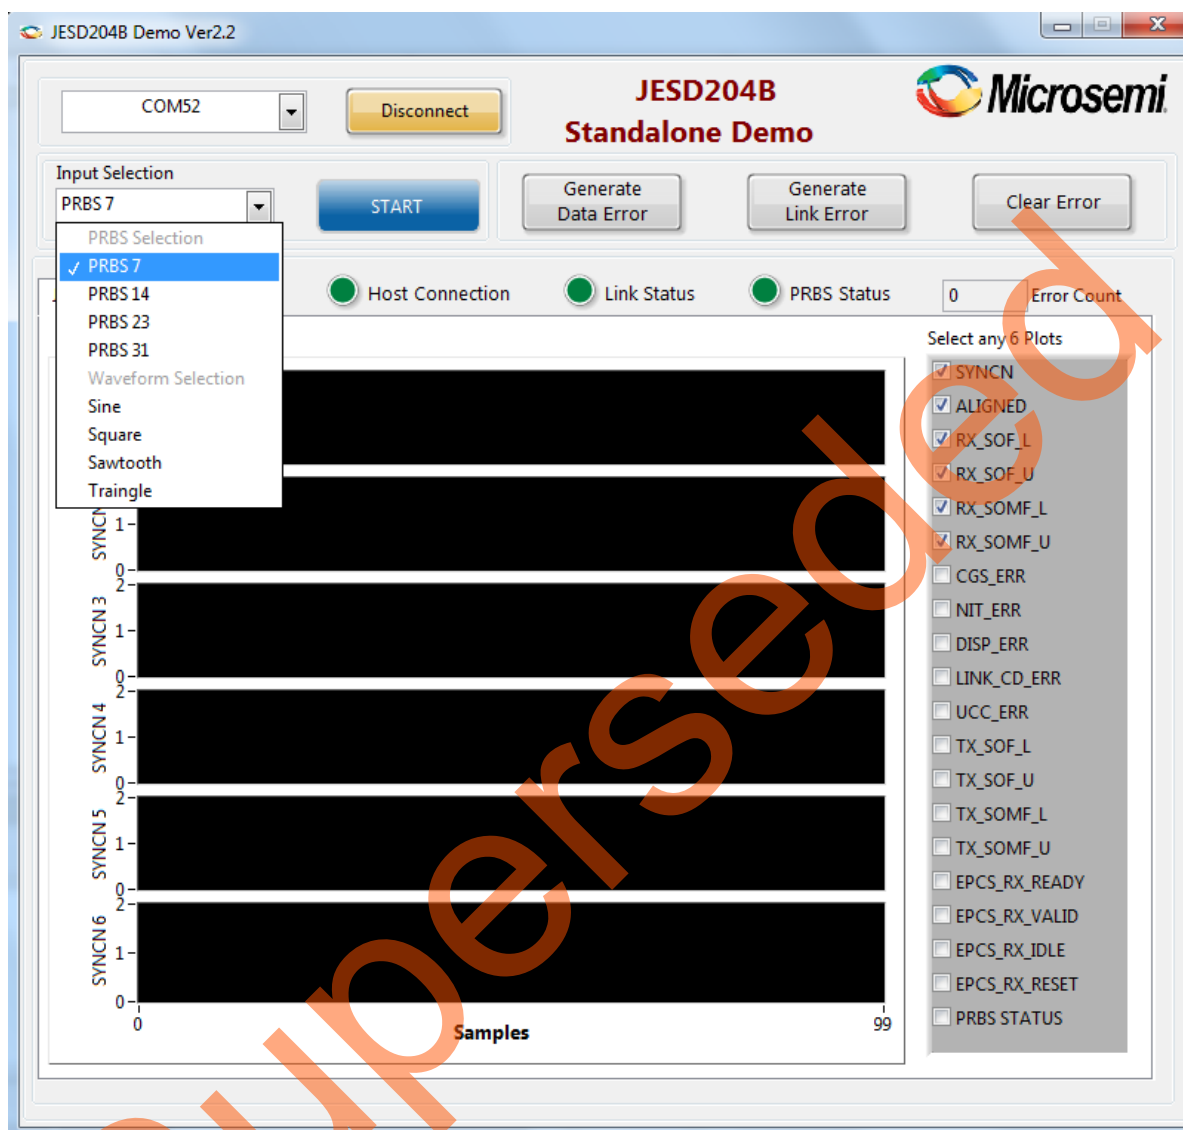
JESD204B Demo Ver2.2

COM52

Disconnect

JESD204B
Standalone Demo

Microsemi

Input Selection

PRBS 7

START

Generate
Data Error

Generate
Link Error

Clear Error

PRBS Selection
✓ PRBS 7
PRBS 14
PRBS 23
PRBS 31
Waveform Selection
Sine
Square
Sawtooth
Traingle

Host Connection

Link Status

PRBS Status

0

Error Count

Select any 6 Plots

SYNCN
ALIGNED
RX_SOF_L
RX_SOF_U
RX_SOMF_L
RX_SOMF_U
CGS_ERR
NIT_ERR
DISP_ERR
LINK_CD_ERR
UCC_ERR
TX_SOF_L
TX_SOF_U
TX_SOMF_L
TX_SOMF_U
EPCS_RX_READY
EPCS_RX_VALID
EPCS_RX_IDLE
EPCS_RX_RESET
PRBS STATUS

SYNCN
1
0
2
SYNCN 3
1
0
2
SYNCN 4
1
0
2
SYNCN 5
1
0
2
SYNCN 6
1
0

0
Samples
99

Superseded